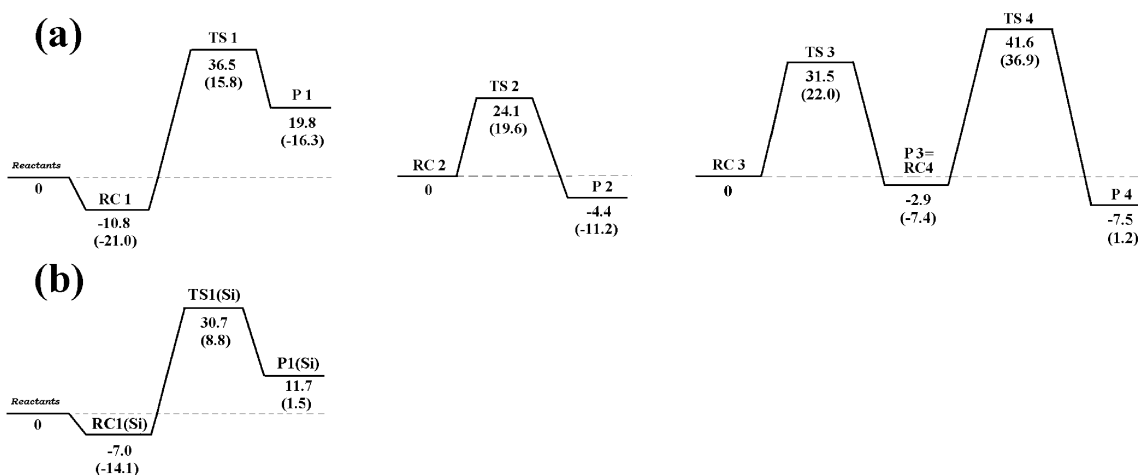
(a)

TS 1
36.5
(15.8)

P 1
19.8
(-16.3)

Reactants
0

RC 1
-10.8
(-21.0)

TS 2
24.1
(19.6)

RC 2
0

P 2
-4.4
(-11.2)

TS 3
31.5
(22.0)

TS 4
41.6
(36.9)

RC 3
0

P 3=
RC4
-2.9
(-7.4)

P 4
-7.5
(1.2)

(b)

TS1(Si)
30.7
(8.8)

P1(Si)
11.7
(1.5)

Reactants
0

RC1(Si)
-7.0
(-14.1)